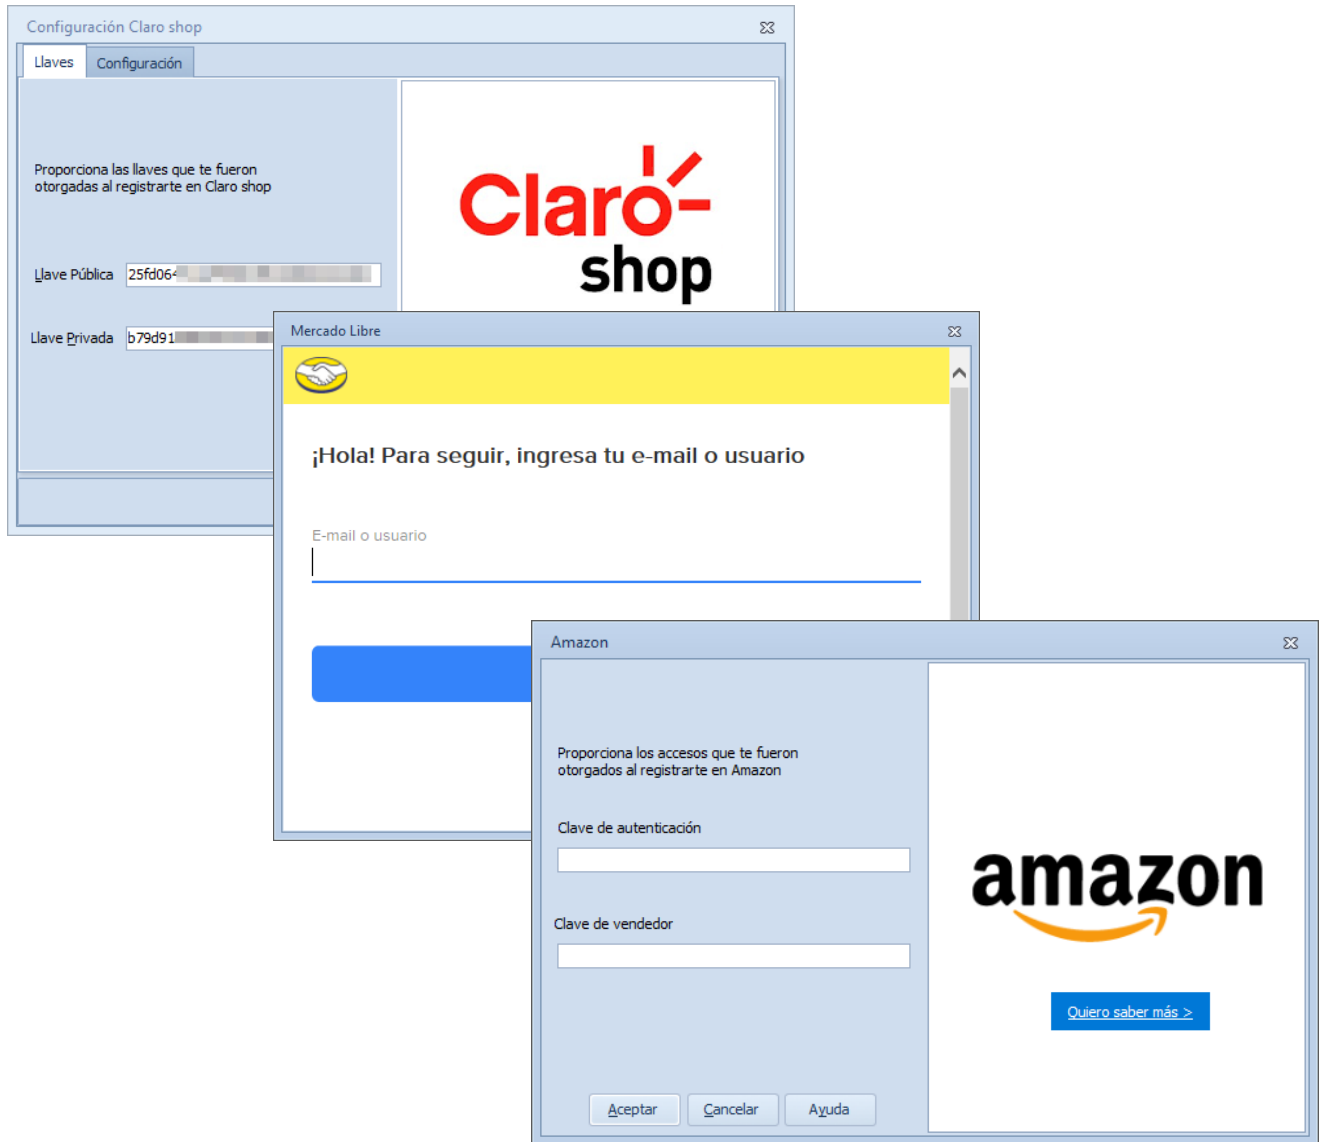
Configuración Claro shop

Llaves

Configuración

Proporciona las llaves que te fueron otorgadas al registrarte en Claro shop

Llave Pública 25fd06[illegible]

Llave Privada b79d91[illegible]

Claro shop

Mercado Libre

¡Hola! Para seguir, ingresa tu e-mail o usuario

E-mail o usuario

Amazon

Proporciona los accesos que te fueron otorgados al registrarte en Amazon

Clave de autenticación

Clave de vendedor

amazon

Quiero saber más >

Aceptar

Cancelar

Ayuda